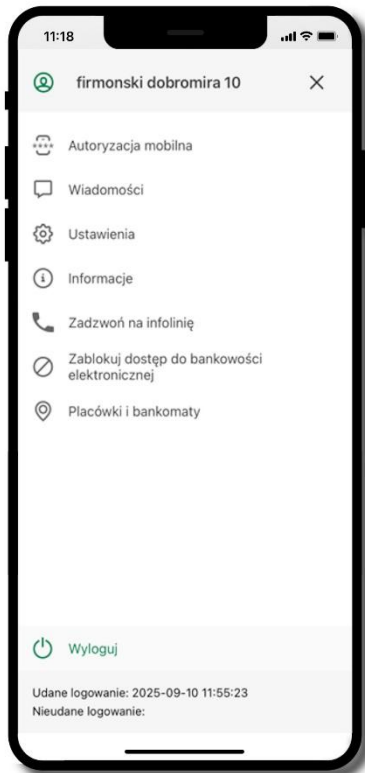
11:18

firmonski dobromira 10

Autoryzacja mobilna

Wiadomości

Ustawienia

Informacje

Zadzwoń na infolinię

Zablokuj dostęp do bankowości elektronicznej

Placówki i bankomaty

Wyloguj

Udane logowanie: 2025-09-10 11:55:23
Nieudane logowanie: